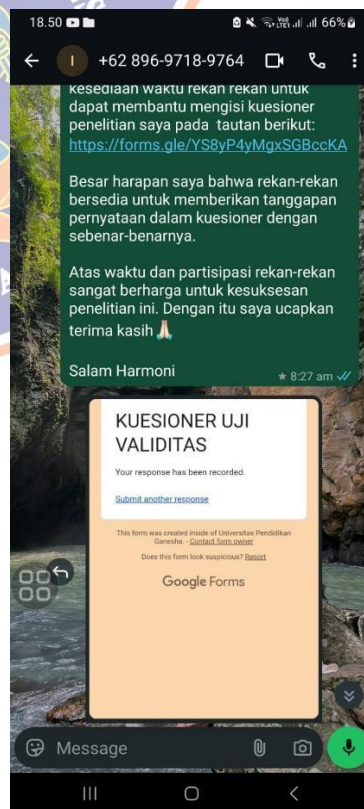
18.50

66%

+62 896-9718-9764

kesediaan waktu rekan rekan untuk dapat membantu mengisi kuesioner penelitian saya pada tautan berikut: https://forms.gle/YS8yP4yMgxSGBccKA

Besar harapan saya bahwa rekan-rekan bersedia untuk memberikan tanggapan pernyataan dalam kuesioner dengan sebenar-benarnya.

Atas waktu dan partisipasi rekan-rekan sangat berharga untuk kesuksesan penelitian ini. Dengan itu saya ucapkan terima kasih 🙏

Salam Harmoni

8:27 am

KUESIONER UJI VALIDITAS

Your response has been recorded.

Submit another response

This form was created inside of Universitas Pendidikan Ganesha. - Contact form owner

Does this form look suspicious? Report

Google Forms

Message